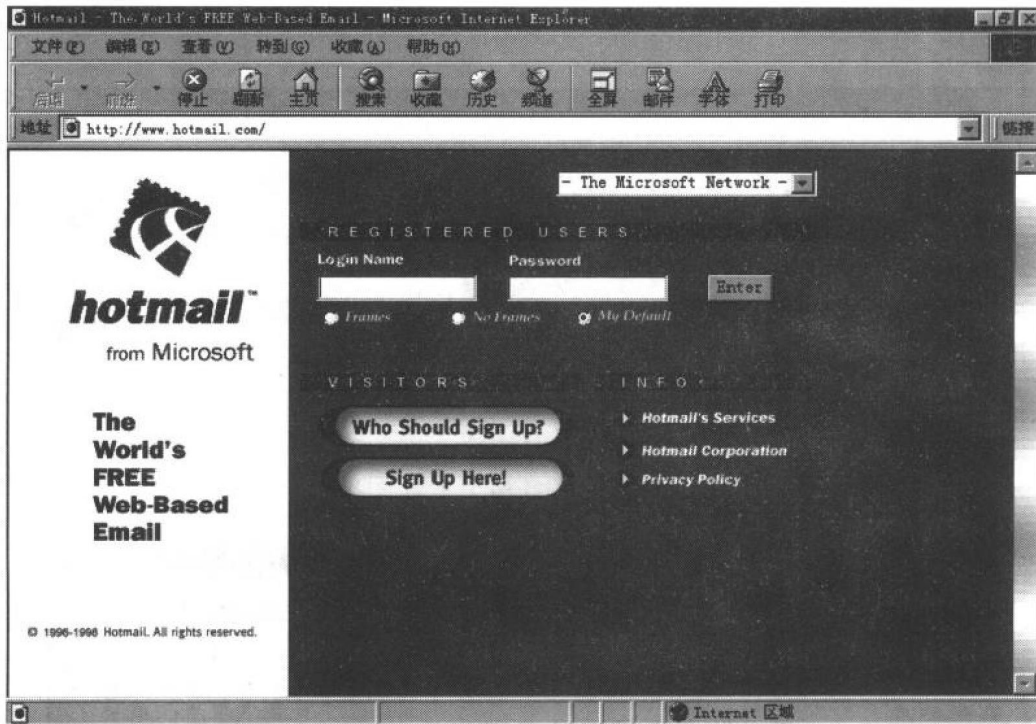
Hotmail - The World's FREE Web-Based Email - Microsoft Internet Explorer

文件(F) 编辑(E) 查看(V) 转到(G) 收藏(A) 帮助(H)

后退 前进 停止 刷新 主页 搜索 收藏 历史 频道 全屏 邮件 字体 打印

地址 http://www.hotmail.com/

链接

hotmail™

from Microsoft

The World's FREE Web-Based Email

© 1996-1998 Hotmail. All rights reserved.

- The Microsoft Network -

REGISTERED USERS

Login Name

Password

Enter

Frames

No Frames

My Default

VISITORS

INFO

Who Should Sign Up?

Sign Up Here!

Hotmail's Services

Hotmail Corporation

Privacy Policy

Internet 区域